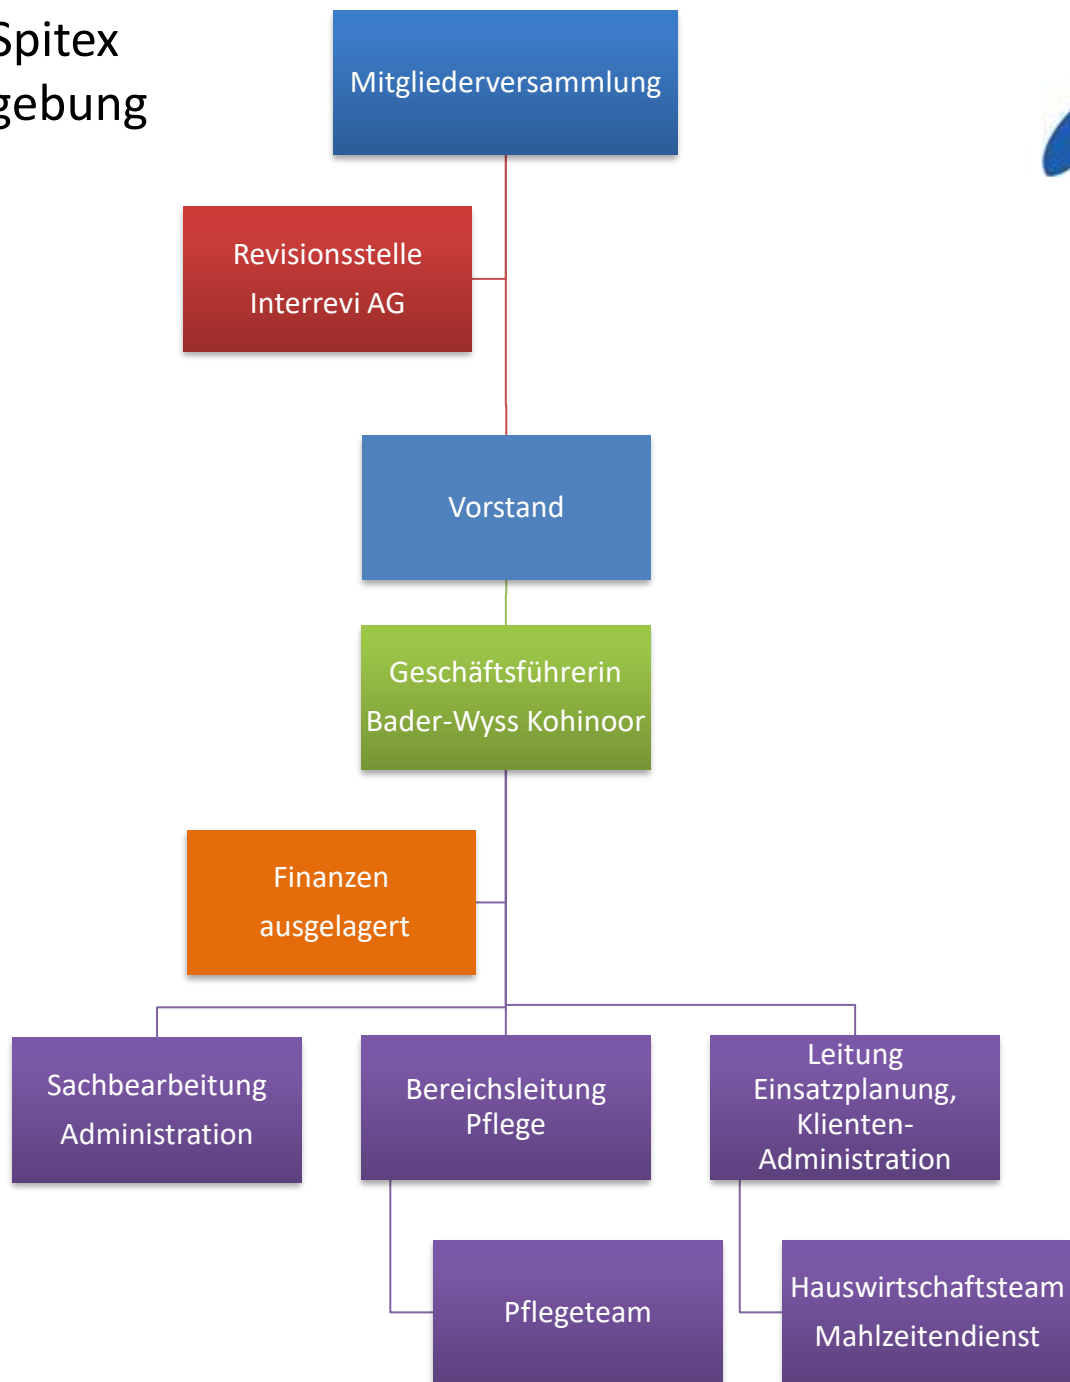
Spitex
gebung

Mitgliederversammlung

Revisionsstelle
Interrevi AG

Vorstand

Geschäftsführerin
Bader-Wyss Kohinoor

Finanzen
ausgelagert

Sachbearbeitung
Administration

Bereichsleitung
Pflege

Leitung
Einsatzplanung,
Klienten-Administration

Pflegeteam

Hauswirtschaftsteam
Mahlzeitendienst